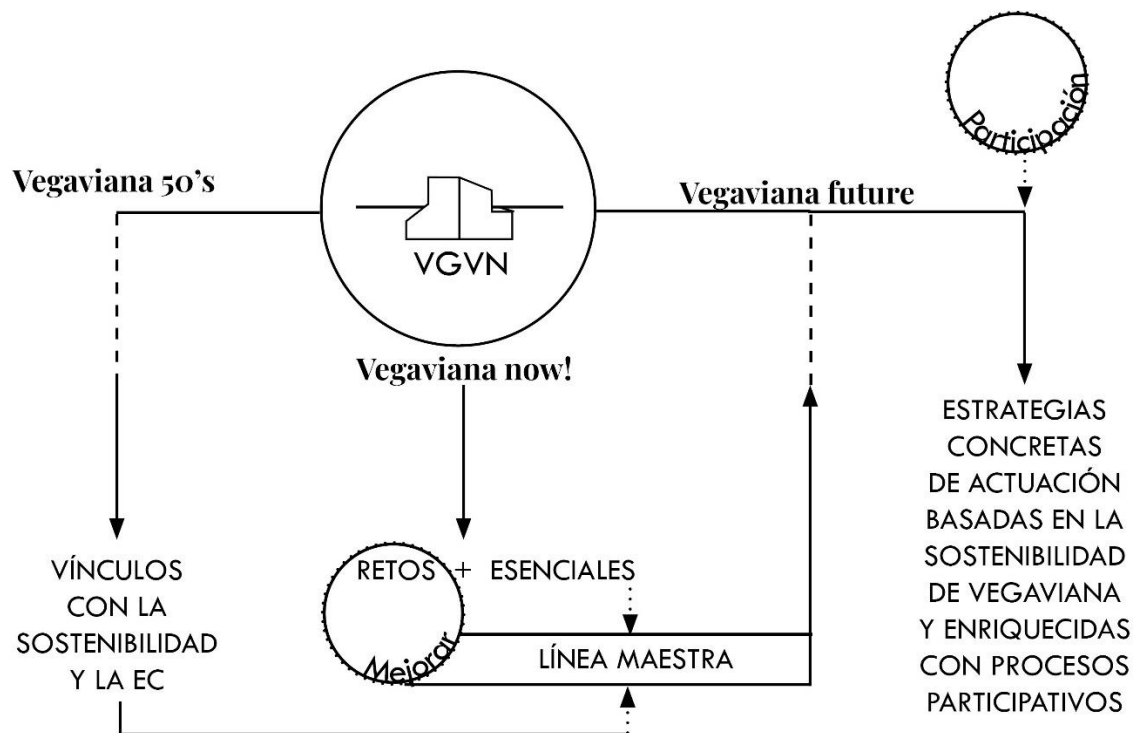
Participación

Vegaviana 50's

VGVN

Vegaviana future

Vegaviana now!

ESTRATEGIAS CONCRETAS DE ACTUACIÓN BASADAS EN LA SOSTENIBILIDAD DE VEGAVIANA Y ENRIQUECIDAS CON PROCESOS PARTICIPATIVOS

VÍNCULOS CON LA SOSTENIBILIDAD Y LA EC

RETOS + ESENCIALES

Mejorar

LÍNEA MAESTRA